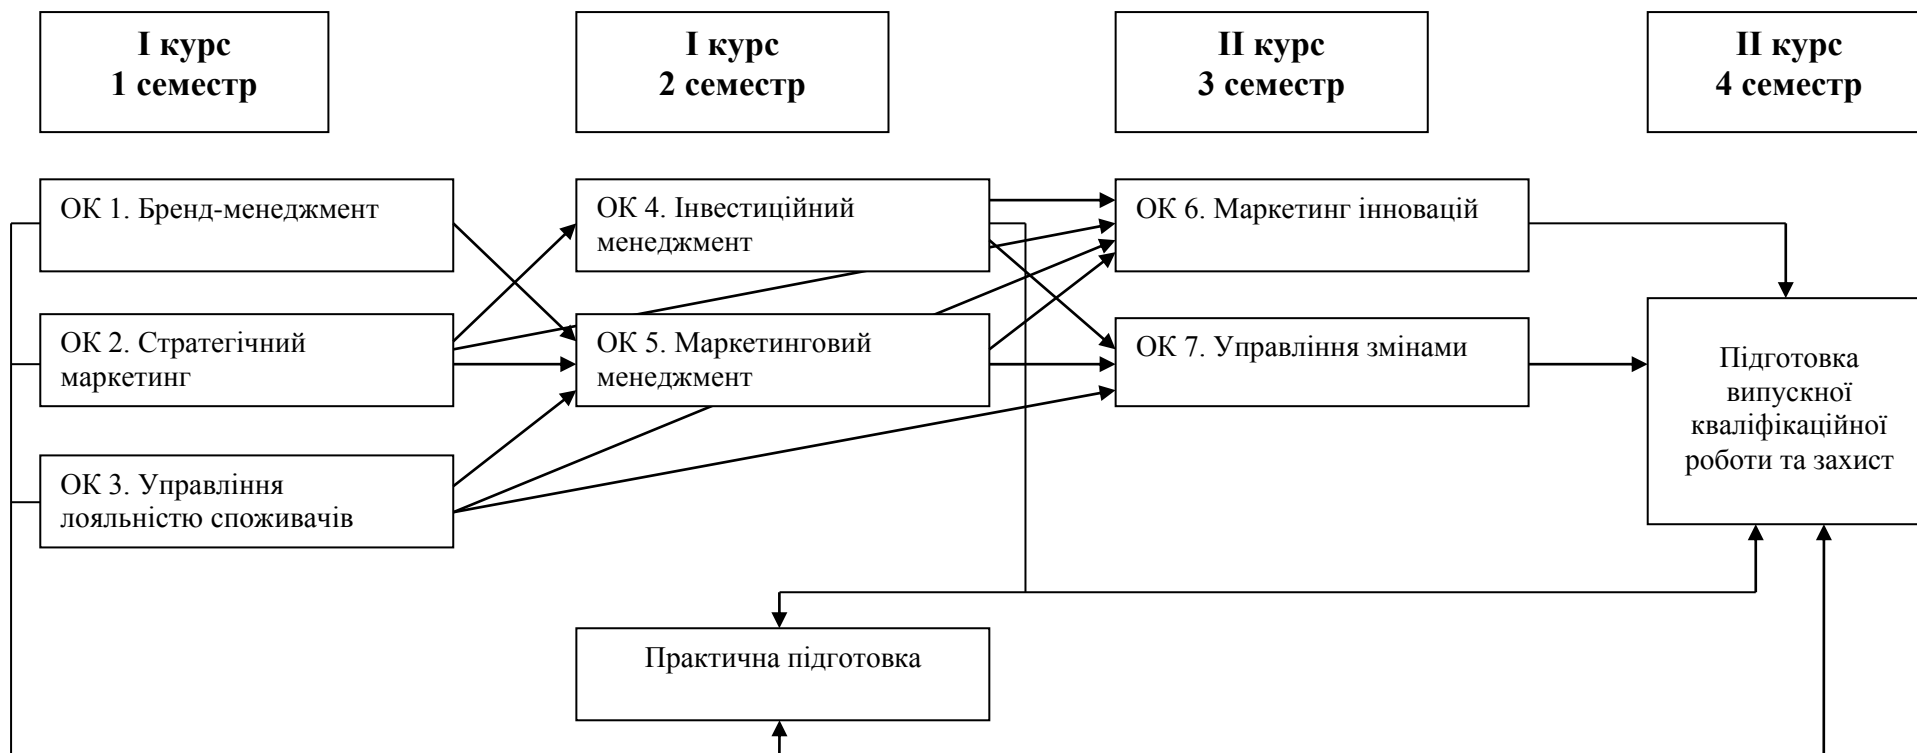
I курс
1 семестр

I курс
2 семестр

II курс
3 семестр

II курс
4 семестр

ОК 1. Бренд-менеджмент

ОК 2. Стратегічний маркетинг

ОК 3. Управління лояльністю споживачів

ОК 4. Інвестиційний менеджмент

ОК 5. Маркетинговий менеджмент

ОК 6. Маркетинг інновацій

ОК 7. Управління змінами

Підготовка випускної кваліфікаційної роботи та захист

Практична підготовка